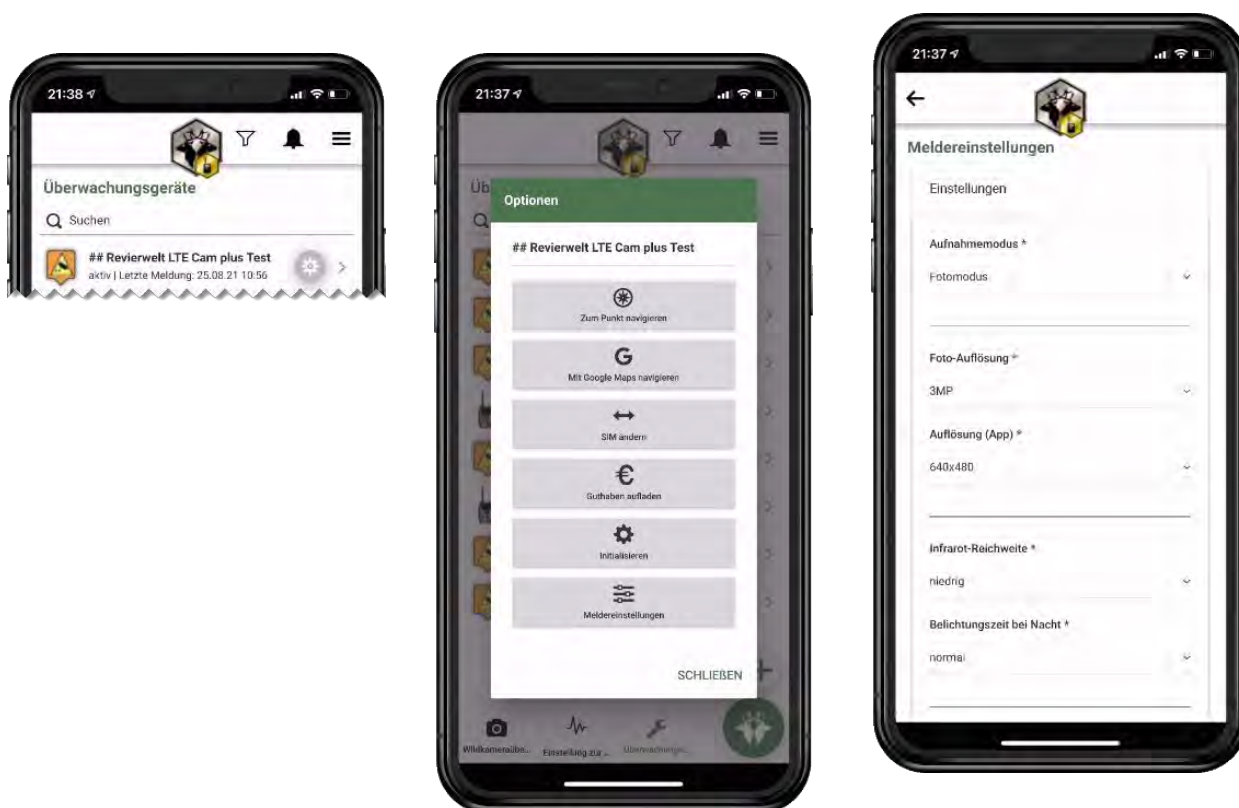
21:38

Überwachungsgeräte

Suchen

## Revierwelt LTE Cam plus Test
aktiv | Letzte Meldung: 25.08.21 10:56

21:37

Üb

Optionen

## Revierwelt LTE Cam plus Test

Zum Punkt navigieren

Mit Google Maps navigieren

SIM ändern

Guthaben aufladen

Initialisieren

Meldereinstellungen

SCHLIEßEN

Wildkameraübe...

Einstellung zur...

Überwachungsg...

21:37

Meldereinstellungen

Einstellungen

Aufnahmemodus *

Fotomodus

Foto-Auflösung *

3MP

Auflösung (App) *

640x480

Infrarot-Reichweite *

niedrig

Belichtungszeit bei Nacht *

normal